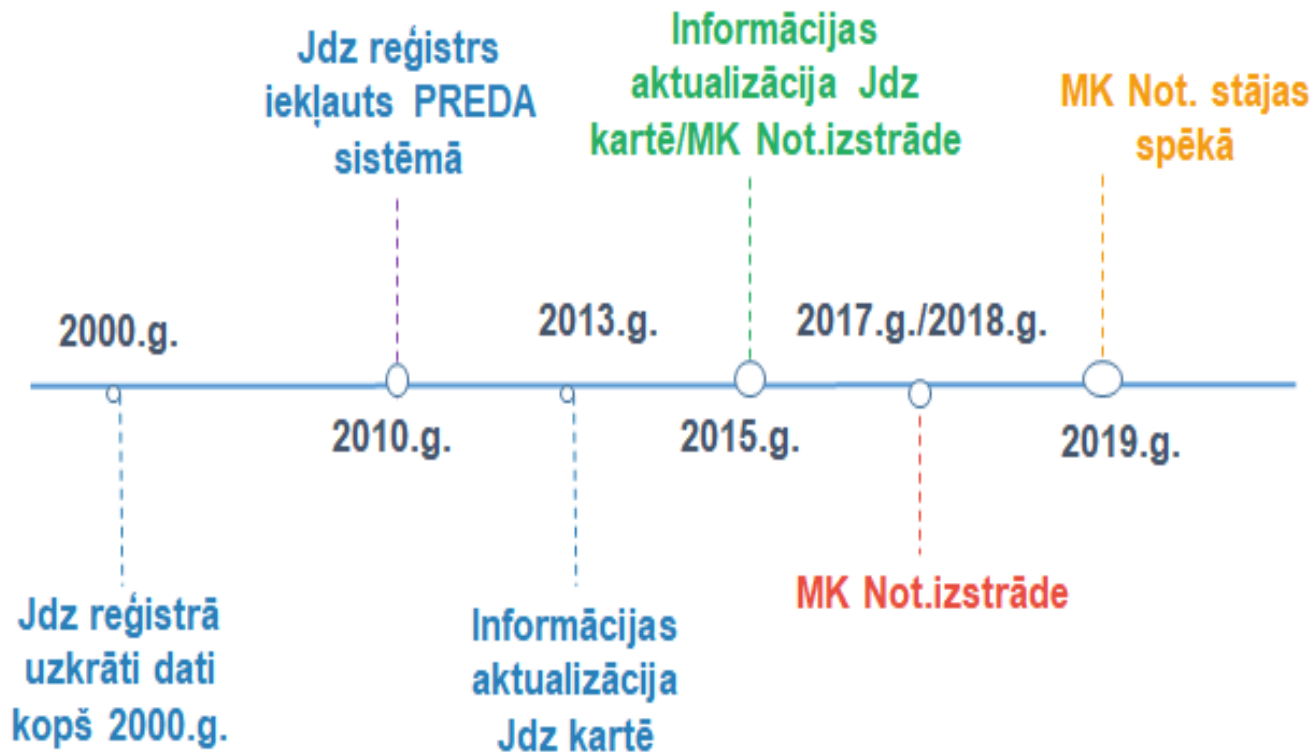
Jdz reģistrs iekļauts PREDA sistēmā

Informācijas aktualizācija Jdz kartē/MK Not.izstrāde

MK Not. stājas spēkā

2000.g.

2013.g.

2017.g./2018.g.

2010.g.

2015.g.

2019.g.

Jdz reģistrā uzkrāti dati kopš 2000.g.

Informācijas aktualizācija Jdz kartē

MK Not.izstrāde